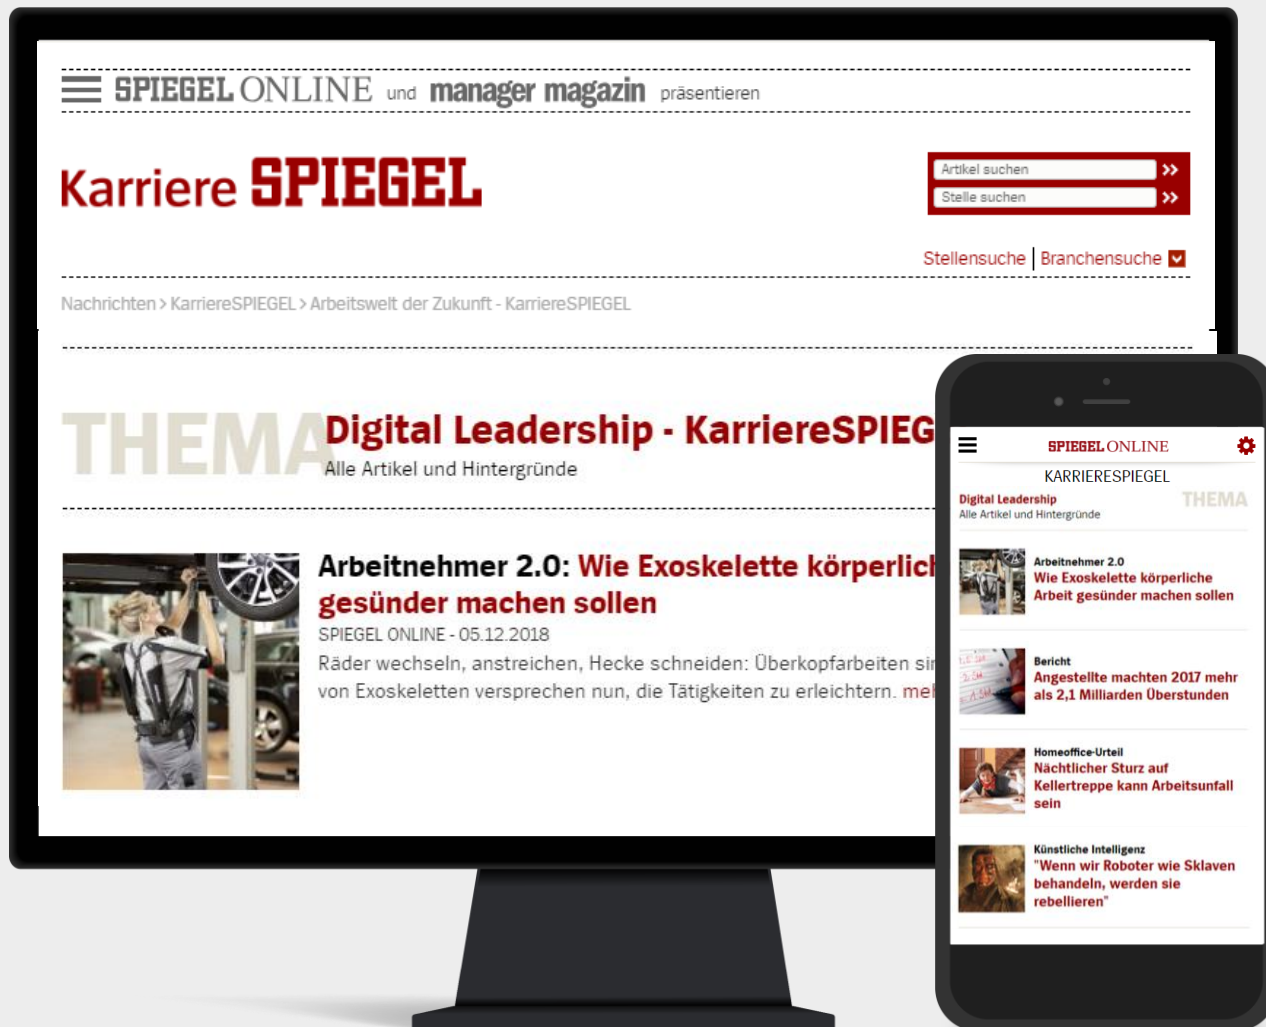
SPIEGEL ONLINE und manager magazin präsentieren

Karriere SPIEGEL

Artikel suchen »
Stelle suchen »

Stellensuche | Branchensuche

Nachrichten > KarriereSPIEGEL > Arbeitswelt der Zukunft - KarriereSPIEGEL

THEMA Digital Leadership - KarriereSPIEG
Alle Artikel und Hintergründe

Arbeitnehmer 2.0: Wie Exoskelette körperlic
gesünder machen sollen
SPIEGEL ONLINE - 05.12.2018
Räder wechseln, anstreichen, Hecke schneiden: Überkopfarbeiten si
von Exoskeletten versprechen nun, die Tätigkeiten zu erleichtern. me

SPIEGEL ONLINE
KARRIERESPIEGEL
Digital Leadership
Alle Artikel und Hintergründe
THEMA

Arbeitnehmer 2.0
Wie Exoskelette körperliche Arbeit gesünder machen sollen

Bericht
Angestellte machten 2017 mehr als 2,1 Milliarden Überstunden

Homeoffice-Urteil
Nächtlicher Sturz auf Kellertreppe kann Arbeitsunfall sein

Künstliche Intelligenz
"Wenn wir Roboter wie Sklaven behandeln, werden sie rebellieren"